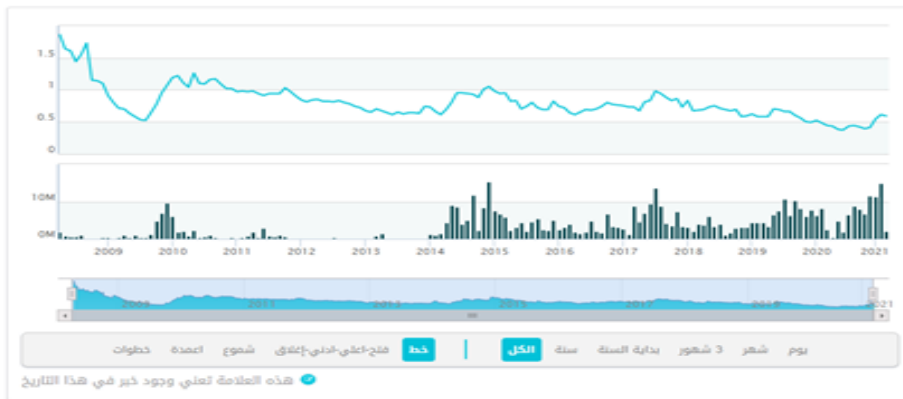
1.5
1
0.5
0

10M
0M

2009 2010 2011 2012 2013 2014 2015 2016 2017 2018 2019 2020 2021

2009 2011 2013 2015 2017 2019 2021

يوم شهر 3 شهور بداية السنة سنة الكل

خط فتح-اعلى-ادنى-إغلاق شموع اعمدة خطوات

هذه العلامة تعني وجود خبر في هذا التاريخ